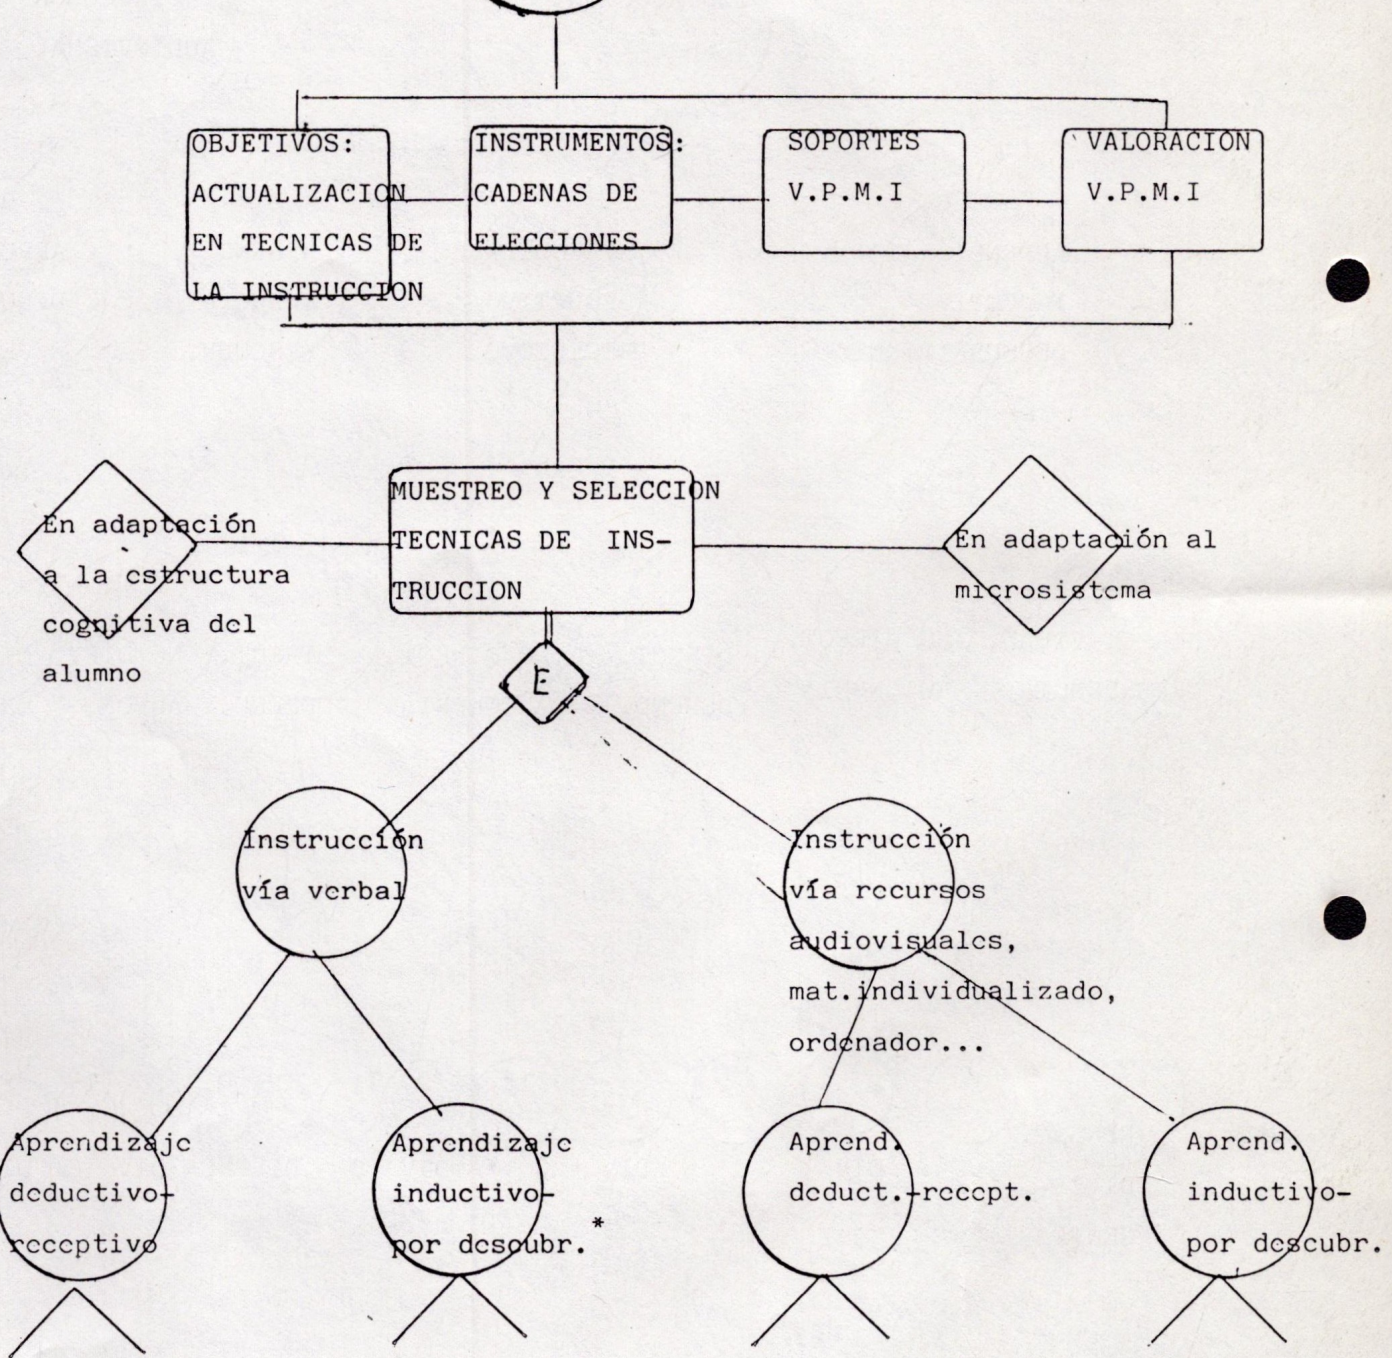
OBJETIVOS: ACTUALIZACION EN TECNICAS DE LA INSTRUCCION

INSTRUMENTOS: CADENAS DE ELECCIONES

SOPORTES V.P.M.I

VALORACION V.P.M.I

En adaptación a la cstructura cognitiva dcl alumno

MUESTREO Y SELECCION TECNICAS DE INSTRUCCION

En adaptación al microsistcma

E

Instrucción vía vcrbal

Instrucción vía rccursos audiovisualcs, mat.individualizado, ordcnador...

Aprcndizajc dcductivo-rcccptivo

Aprcndizajc inductivo-por dcscubr. *

Aprcnd. dcduct.-rcccpt.

Aprcnd. inductivo-por dcscubr.